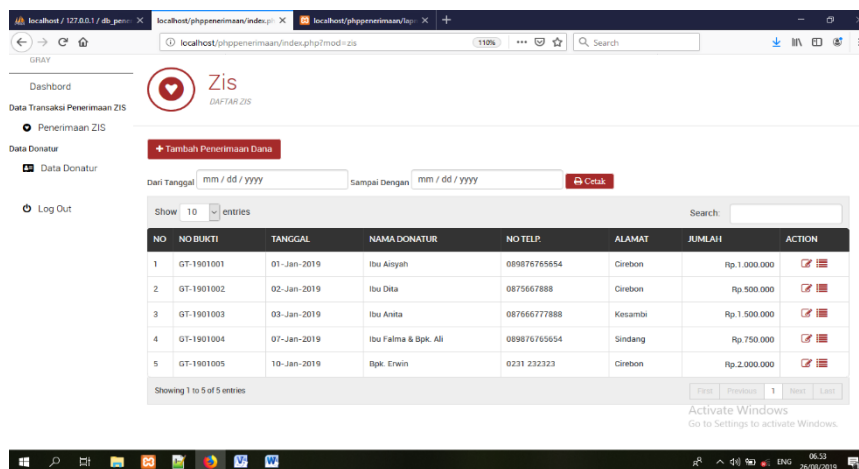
localhost / 127.0.0.1 / db_penei ×
localhost/phppenerimaan/index.ph ×
localhost/phppenerimaan/lap ×
+

localhost/phppenerimaan/index.php?mod=zis
110%
Search

GRAY

Dashbord
Data Transaksi Penerimaan ZIS
Penerimaan ZIS
Data Donatur
Data Donatur
Log Out

Zis
DAFTAR ZIS

+ Tambah Penerimaan Dana

Dari Tanggal mm / dd / yyyy Sampai Dengan mm / dd / yyyy Cetak

Show 10 entries

Search:

| NO | NO BUKTI | TANGGAL | NAMA DONATUR | NO TELP. | ALAMAT | JUMLAH | ACTION |
|---|---|---|---|---|---|---|---|
| 1 | GT-1901001 | 01-Jan-2019 | Ibu Aisyah | 089876765654 | Cirebon | Rp.1.000.000 | |
| 2 | GT-1901002 | 02-Jan-2019 | Ibu Dita | 0875667888 | Cirebon | Rp.500.000 | |
| 3 | GT-1901003 | 03-Jan-2019 | Ibu Anita | 087666777888 | Kesambi | Rp.1.500.000 | |
| 4 | GT-1901004 | 07-Jan-2019 | Ibu Falma & Bpk. Ali | 089876765654 | Sindang | Rp.750.000 | |
| 5 | GT-1901005 | 10-Jan-2019 | Bpk. Erwin | 0231 232323 | Cirebon | Rp.2.000.000 | |

Showing 1 to 5 of 5 entries

First Previous 1 Next Last

Activate Windows
Go to Settings to activate Windows.

ENG 06:53 26/08/2019